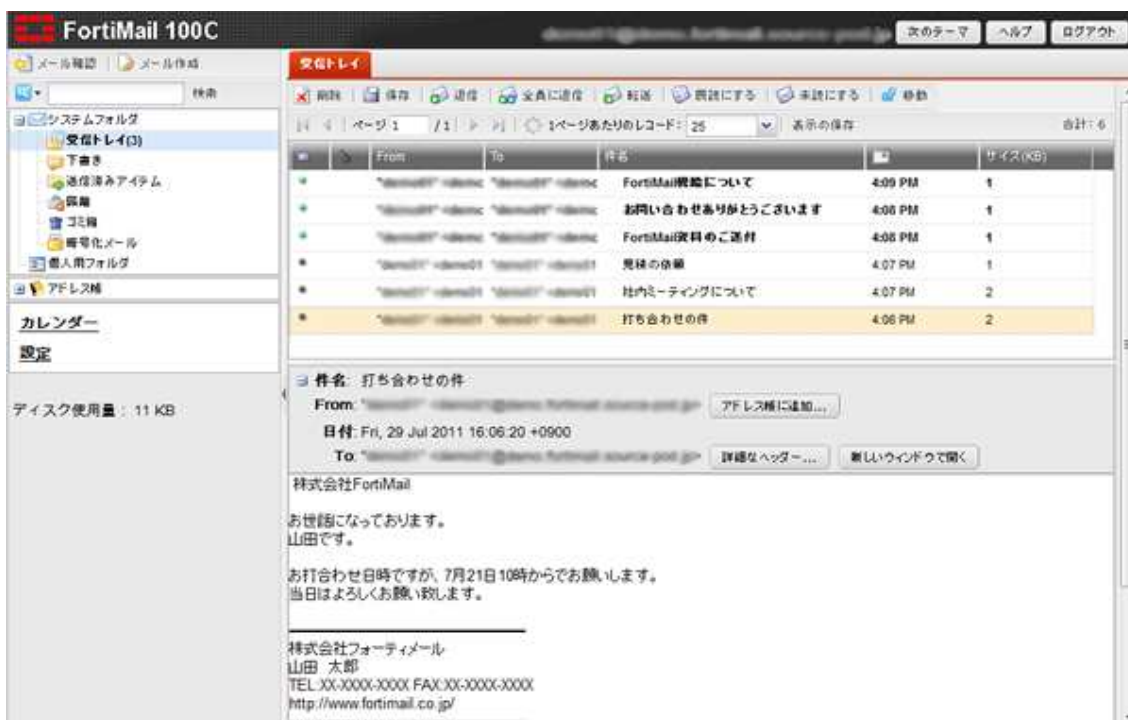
FortiMail 100C

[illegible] 次のテーマ ヘルプ ログアウト

メール確認 | メール作成

検索

システムフォルダ
受信トレイ(3)
下書き
送信済みアイテム
隔離
ゴミ箱
暗号化メール
個人用フォルダ

アドレス帳

カレンダー

設定

ディスク使用量： 11 KB

受信トレイ

削除 | 保存 | 返信 | 全員に返信 | 転送 | 既読にする | 未読にする | 移動

ページ 1 /1 | 1ページあたりのレコード: 25 表示の保存 合計: 6

| | | From | To | 件名 | | サイズ(KB) |
|---|---|---|---|---|---|---|
| | | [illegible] | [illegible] | FortiMail概要について | 4:09 PM | 1 |
| | | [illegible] | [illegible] | お問い合わせありがとうございます | 4:08 PM | 1 |
| | | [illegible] | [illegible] | FortiMail資料のご送付 | 4:08 PM | 1 |
| | | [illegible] | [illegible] | 見積の依頼 | 4:07 PM | 1 |
| | | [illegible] | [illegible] | 社内ミーティングについて | 4:07 PM | 2 |
| | | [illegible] | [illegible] | 打ち合わせの件 | 4:06 PM | 2 |

件名: 打ち合わせの件
From: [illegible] アドレス帳に追加...
日付: Fri, 29 Jul 2011 16:06:20 +0900
To: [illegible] 詳細なヘッダー... 新しいウインドウで開く

株式会社FortiMail

お世話になっております。
山田です。

お打合わせ日時ですが、7月21日10時からでお願いします。
当日はよろしくお願い致します。

株式会社フォーティメール
山田 太郎
TEL:XX-XXXX-XXXX FAX:XX-XXXX-XXXX
http://www.fortimail.co.jp/